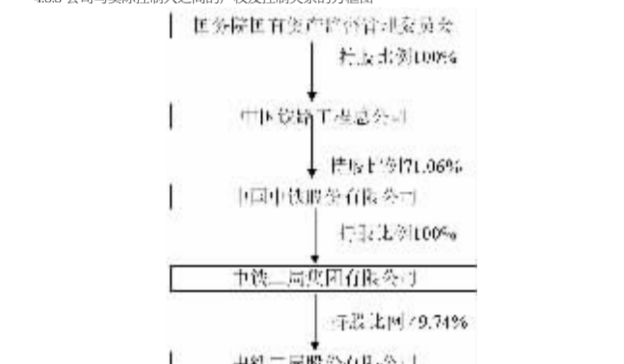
4.3.3 公司与实际控制人之间的产权及控制关系的方框图

国务院国有资产监督管理委员会

持股比例100%

中国铁路工程总公司

持股比例71.06%

中国中铁股份有限公司

持股比例100%

中铁二局集团有限公司

持股比例49.74%

中铁二局股份有限公司